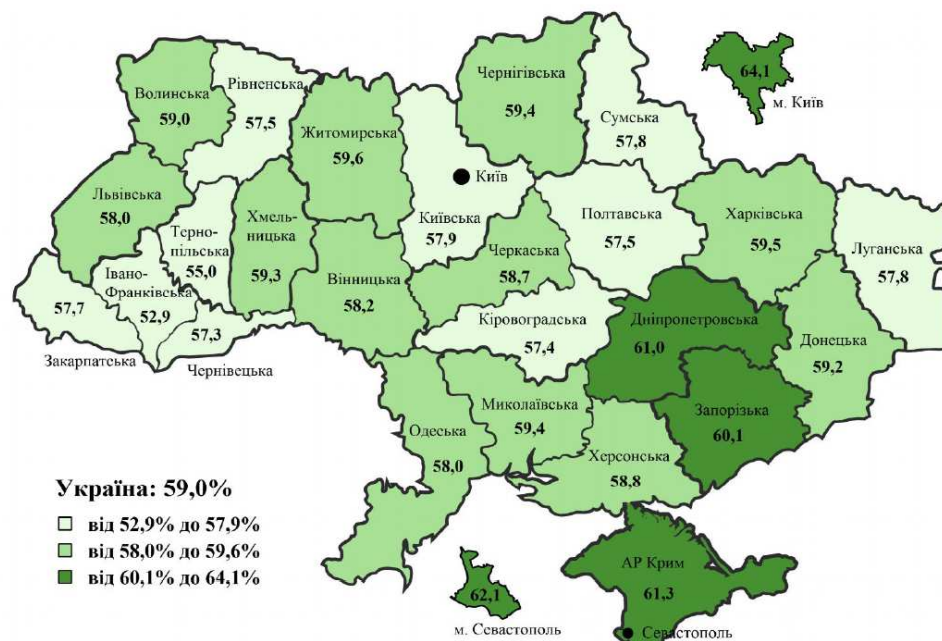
64,1
м. Київ

Волинська
59,0

Рівненська
57,5

Житомирська
59,6

Чернігівська
59,4

Сумська
57,8

Київ

Львівська
58,0

Терно-пільська
55,0

Хмель-ницька
59,3

Київська
57,9

Черкаська
58,7

Полтавська
57,5

Харківська
59,5

Луганська
57,8

57,7

Івано-Франківська
52,9

57,3

Вінницька
58,2

Кіровоградська
57,4

Дніпропетровська
61,0

Донецька
59,2

Закарпатська

Чернівецька

Одеська
58,0

Миколаївська
59,4

Запорізька
60,1

Херсонська
58,8

Україна: 59,0%
від 52,9% до 57,9%
від 58,0% до 59,6%
від 60,1% до 64,1%

62,1
м. Севастополь

АР Крим
61,3

Севастополь